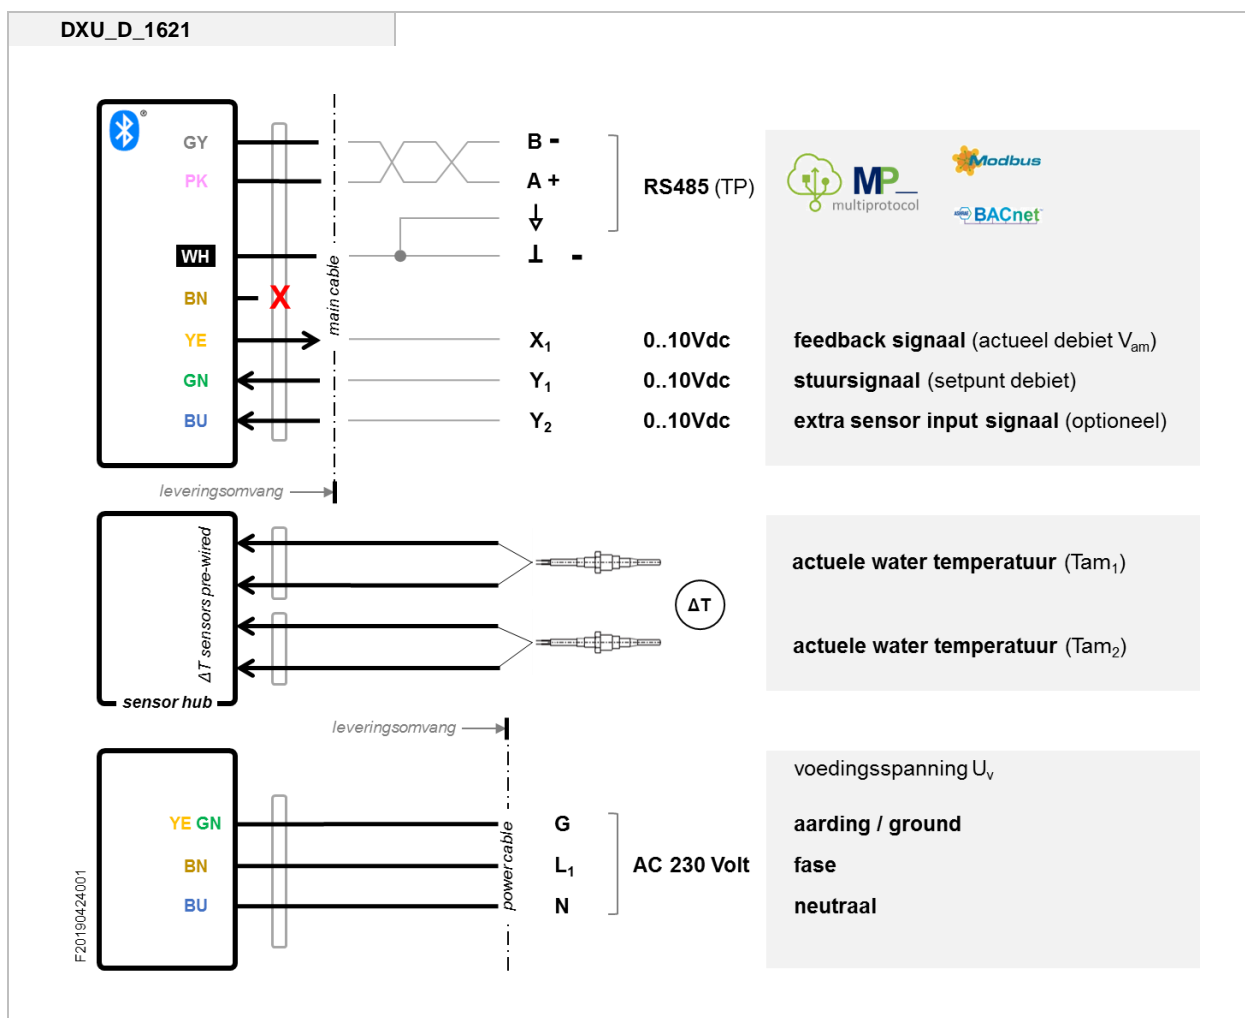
DXU_D_1621

GY
PK
WH
BN
X
YE
GN
BU

main cable

B -
A +
⏚
⊥ -

RS485 (TP)

MP multiprotocol
Modbus
BACnet

$X_1$ 0..10Vdc **feedback signaal** (actueel debiet $V_{am}$)
$Y_1$ 0..10Vdc **stuursignaal** (setpunt debiet)
$Y_2$ 0..10Vdc **extra sensor input signaal** (optioneel)

leveringsomvang

ΔT sensors pre-wired
sensor hub

ΔT

**actuele water temperatuur** ($Tam_1$)

**actuele water temperatuur** ($Tam_2$)

leveringsomvang

voedingsspanning $U_v$

YE GN
BN
BU

power cable

G
$L_1$
N

AC 230 Volt

**aarding / ground**
**fase**
**neutraal**

F20190424001